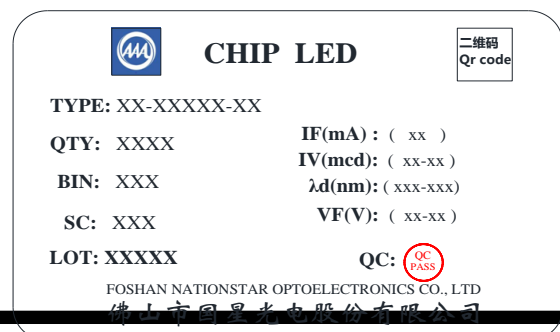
CHIP LED

二维码
Qr code

TYPE: XX-XXXXX-XX

QTY: XXXX

BIN: XXX

SC: XXX

LOT: XXXXX

IF(mA) : ( xx )
IV(mcd): ( xx-xx )
λd(nm): ( xxx-xxx)
VF(V): ( xx-xx )

QC: QC PASS

FOSHAN NATIONSTAR OPTOELECTRONICS CO., LTD
佛山市国星光电股份有限公司